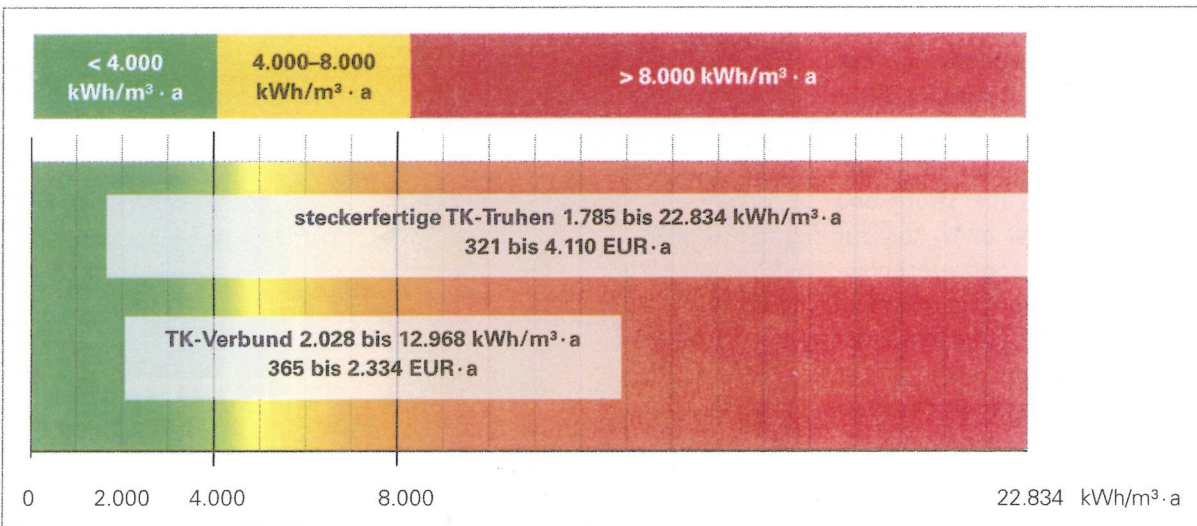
< 4.000 kWh/m³ · a

4.000–8.000 kWh/m³ · a

> 8.000 kWh/m³ · a

steckerfertige TK-Truhen 1.785 bis 22.834 kWh/m³ · a
321 bis 4.110 EUR · a

TK-Verbund 2.028 bis 12.968 kWh/m³ · a
365 bis 2.334 EUR · a

0 2.000 4.000 8.000 22.834 kWh/m³ · a